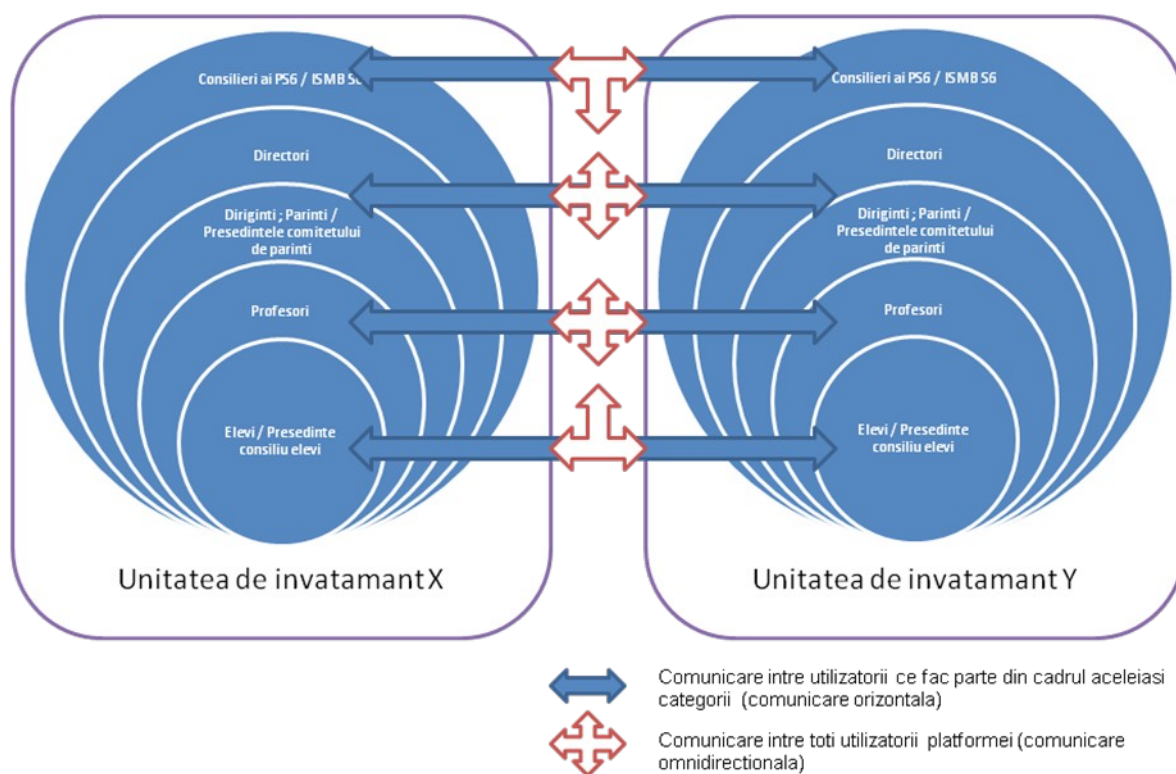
Consilieri ai PS6 / ISMB S6

Directori

Diriginti ; Parinti / Presedintele comitetului de parinti

Profesori

Elevi / Presedinte consiliu elevi

Unitatea de invatamant X

Consilieri ai PS6 / ISMB S6

Directori

Diriginti ; Parinti / Presedintele comitetului de parinti

Profesori

Elevi / Presedinte consiliu elevi

Unitatea de invatamant Y

Comunicare intre utilizatorii ce fac parte din cadrul aceleiasi categorii (comunicare orizontala)

Comunicare intre toti utilizatorii platformei (comunicare omnidirectionala)